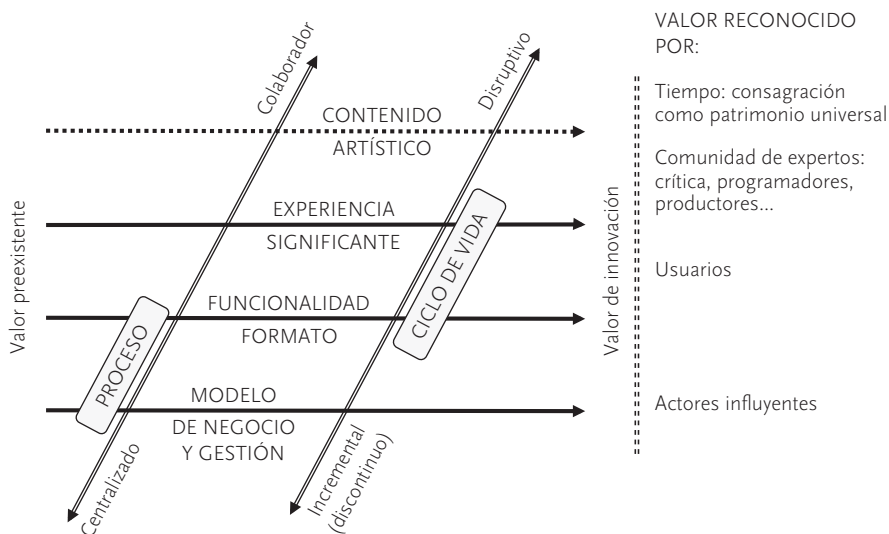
VALOR RECONOCIDO POR:

Tiempo: consagración como patrimonio universal

Comunidad de expertos: crítica, programadores, productores...

Usuarios

Actores influyentes

Colaborador

Disruptivo

CONTENIDO ARTÍSTICO

EXPERIENCIA SIGNIFICANTE

FUNCIONALIDAD FORMATO

MODELO DE NEGOCIO Y GESTIÓN

CICLO DE VIDA

PROCESO

Valor preexistente

Valor de innovación

Centralizado

Incremental (discontinuo)